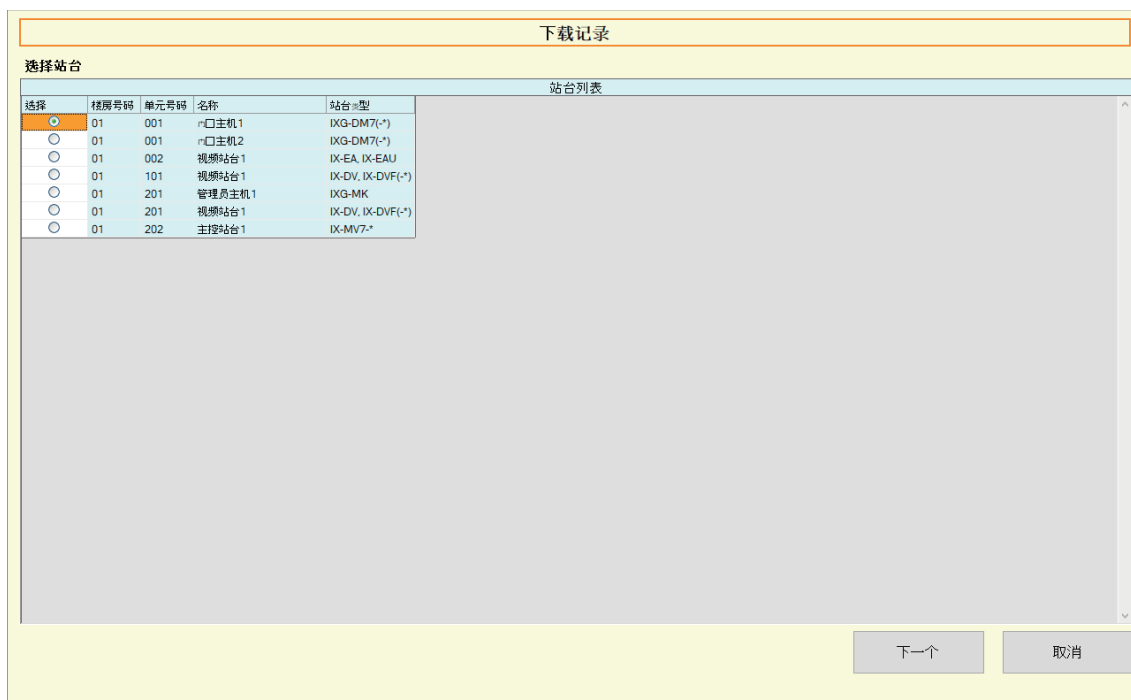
下载记录

选择站台

站台列表

| 选择 | 楼房号码 | 单元号码 | 名称 | 站台类型 |
|---|---|---|---|---|
| ◉ | 01 | 001 | 门口主机1 | IXG-DM7(-*) |
| ○ | 01 | 001 | 门口主机2 | IXG-DM7(-*) |
| ○ | 01 | 002 | 视频站台1 | IX-EA, IX-EAU |
| ○ | 01 | 101 | 视频站台1 | IX-DV, IX-DVF(-*) |
| ○ | 01 | 201 | 管理员主机1 | IXG-MK |
| ○ | 01 | 201 | 视频站台1 | IX-DV, IX-DVF(-*) |
| ○ | 01 | 202 | 主控站台1 | IX-MV7-* |

下一个

取消